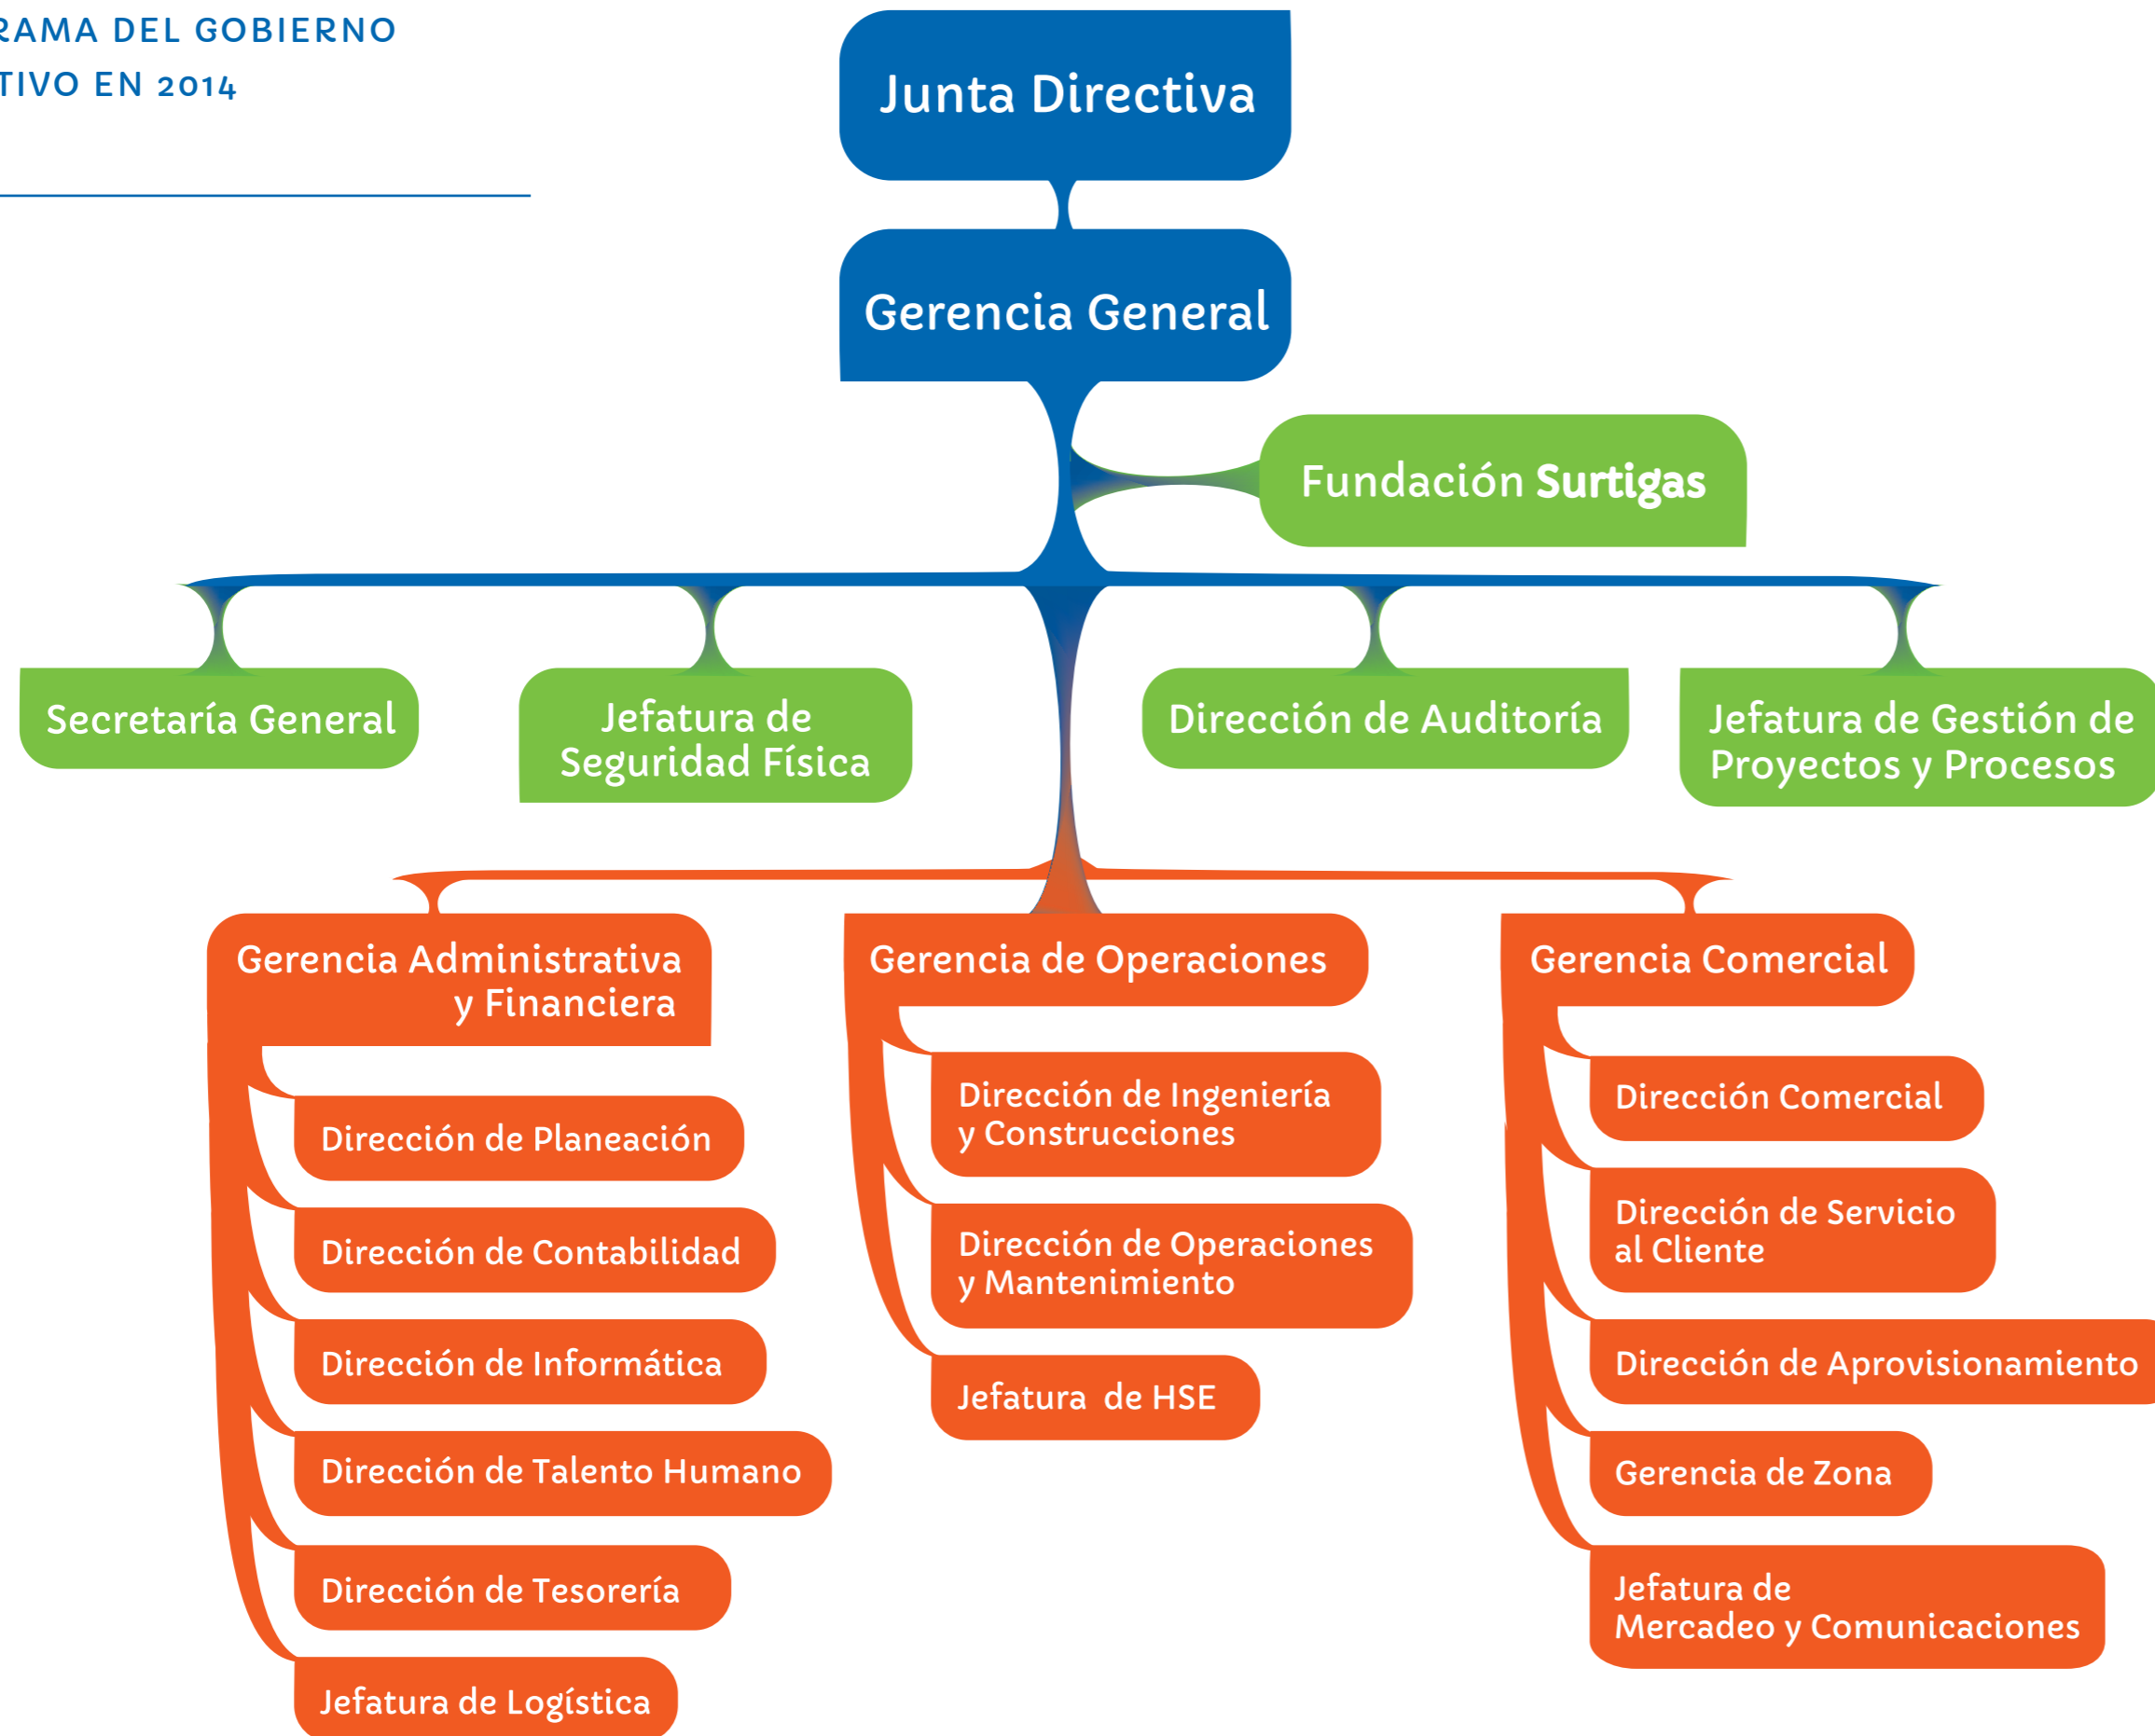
RAMA DEL GOBIERNO
TIVO EN 2014

Junta Directiva

Gerencia General

Fundación Surtigas

Secretaría General

Jefatura de Seguridad Física

Dirección de Auditoría

Jefatura de Gestión de Proyectos y Procesos

Gerencia Administrativa y Financiera

Dirección de Planeación

Dirección de Contabilidad

Dirección de Informática

Dirección de Talento Humano

Dirección de Tesorería

Jefatura de Logística

Gerencia de Operaciones

Dirección de Ingeniería y Construcciones

Dirección de Operaciones y Mantenimiento

Jefatura de HSE

Gerencia Comercial

Dirección Comercial

Dirección de Servicio al Cliente

Dirección de Aprovisionamiento

Gerencia de Zona

Jefatura de Mercadeo y Comunicaciones